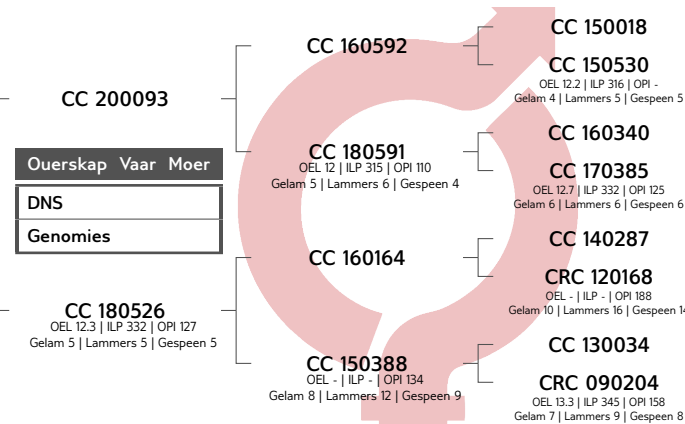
CC 200093

Ouerskap Vaar Moer

DNS

Genomies

CC 180526
OEL 12.3 | ILP 332 | OPI 127
Gelam 5 | Lammers 5 | Gespeen 5

CC 160592

CC 180591
OEL 12 | ILP 315 | OPI 110
Gelam 5 | Lammers 6 | Gespeen 4

CC 160164

CC 150388
OEL - | ILP - | OPI 134
Gelam 8 | Lammers 12 | Gespeen 9

CC 150018

CC 150530
OEL 12.2 | ILP 316 | OPI -
Gelam 4 | Lammers 5 | Gespeen 5

CC 160340

CC 170385
OEL 12.7 | ILP 332 | OPI 125
Gelam 6 | Lammers 6 | Gespeen 6

CC 140287

CRC 120168
OEL - | ILP - | OPI 188
Gelam 10 | Lammers 16 | Gespeen 1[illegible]

CC 130034

CRC 090204
OEL 13.3 | ILP 345 | OPI 158
Gelam 7 | Lammers 9 | Gespeen 8